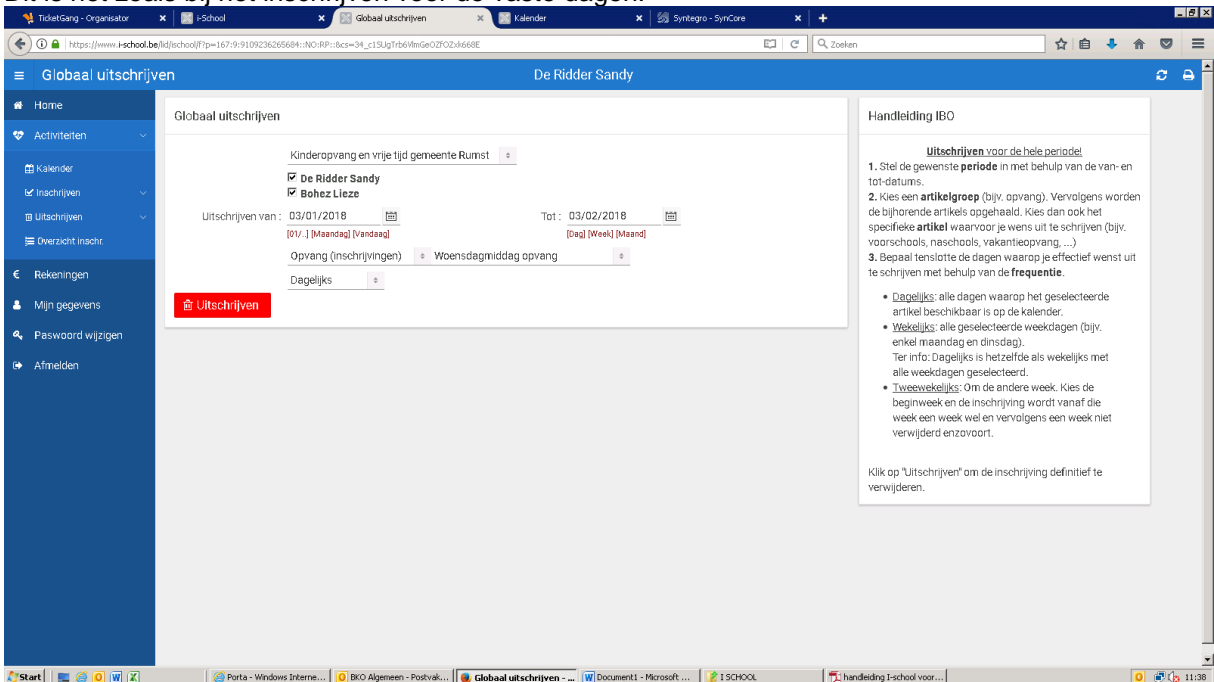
Dit is net zoals bij het inschrijven voor de vaste dagen.

TicketGang - Organisator | i-School | Globaal uitschrijven | Kalender | Syntegro - SynCore

https://www.i-school.be/lid/ischool/f?p=167:9:9109236265684::NO:RP::&cs=34_c1SUgTrb6VlmGeOZFOZxk668E

Zoeken

Globaal uitschrijven

De Ridder Sandy

Home

Activiteiten

Kalender

Inschrijven

Uitschrijven

Overzicht inschr.

Rekeningen

Mijn gegevens

Paswoord wijzigen

Afmelden

Globaal uitschrijven

Kinderopvang en vrije tijd gemeente Rumst

De Ridder Sandy

Bohez Lieze

Uitschrijven van : 03/01/2018

[01/..] [Maandag] [Vandaag]

Tot : 03/02/2018

[Dag] [Week] [Maand]

Opvang (inschrijvingen) Woensdagmiddag opvang

Dagelijks

Uitschrijven

Handleiding IBO

Uitschrijven voor de hele periode!

1. Stel de gewenste periode in met behulp van de van- en tot-datums.

2. Kies een artikelgroep (bijv. opvang). Vervolgens worden de bijhorende artikels opgehaald. Kies dan ook het specifieke artikel waarvoor je wens uit te schrijven (bijv. voorschools, naschools, vakantieopvang, ...)

3. Bepaal tenslotte de dagen waarop je effectief wenst uit te schrijven met behulp van de frequentie.

- Dagelijks: alle dagen waarop het geselecteerde artikel beschikbaar is op de kalender.
- Wekelijks: alle geselecteerde weekdagen (bijv. enkel maandag en dinsdag). Ter info: Dagelijks is hetzelfde als wekelijks met alle weekdagen geselecteerd.
- Tweewekelijks: Om de andere week. Kies de beginweek en de inschrijving wordt vanaf die week een week wel en vervolgens een week niet verwijderd enzovoort.

Klik op "Uitschrijven" om de inschrijving definitief te verwijderen.

Start | Porta - Windows Interne... | BKO Algemeen - Postvak... | Globaal uitschrijven - ... | Document1 - Microsoft ... | I SCHOOL | handleiding I-school voor... | 11:38